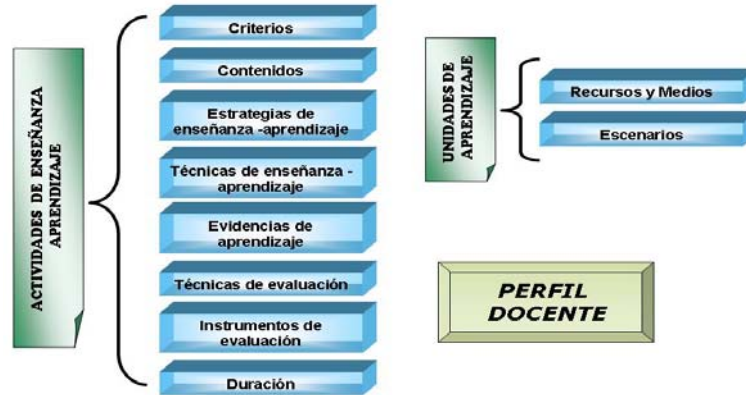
ACTIVIDADES DE ENSEÑANZA APRENDIZAJE

Criterios

Contenidos

Estrategias de enseñanza -aprendizaje

Técnicas de enseñanza - aprendizaje

Evidencias de aprendizaje

Técnicas de evaluación

Instrumentos de evaluación

Duración

UNIDADES DE APRENDIZAJE

Recursos y Medios

Escenarios

PERFIL DOCENTE